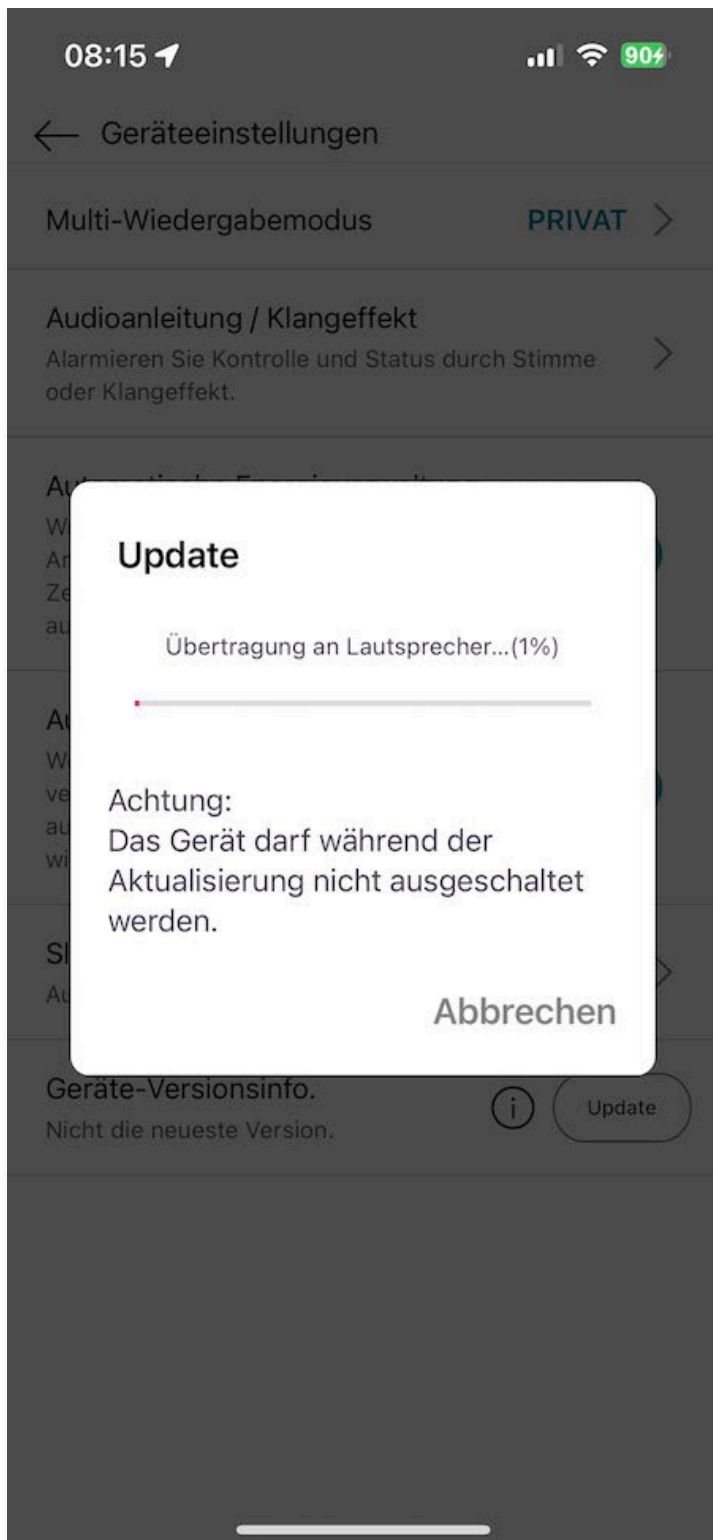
08:15

90

Geräteeinstellungen

Multi-Wiedergabemodus PRIVAT

Audioanleitung / Klangeffekt
Alarmieren Sie Kontrolle und Status durch Stimme oder Klangeffekt.

Au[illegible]

W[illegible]
Ar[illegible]
Ze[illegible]
au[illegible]

Au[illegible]
W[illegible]
ve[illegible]
au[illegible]
wi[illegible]

Sl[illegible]
Au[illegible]

Update

Übertragung an Lautsprecher...(1%)

Achtung:
Das Gerät darf während der Aktualisierung nicht ausgeschaltet werden.

Abbrechen

Geräte-Versionsinfo.
Nicht die neueste Version.

Update